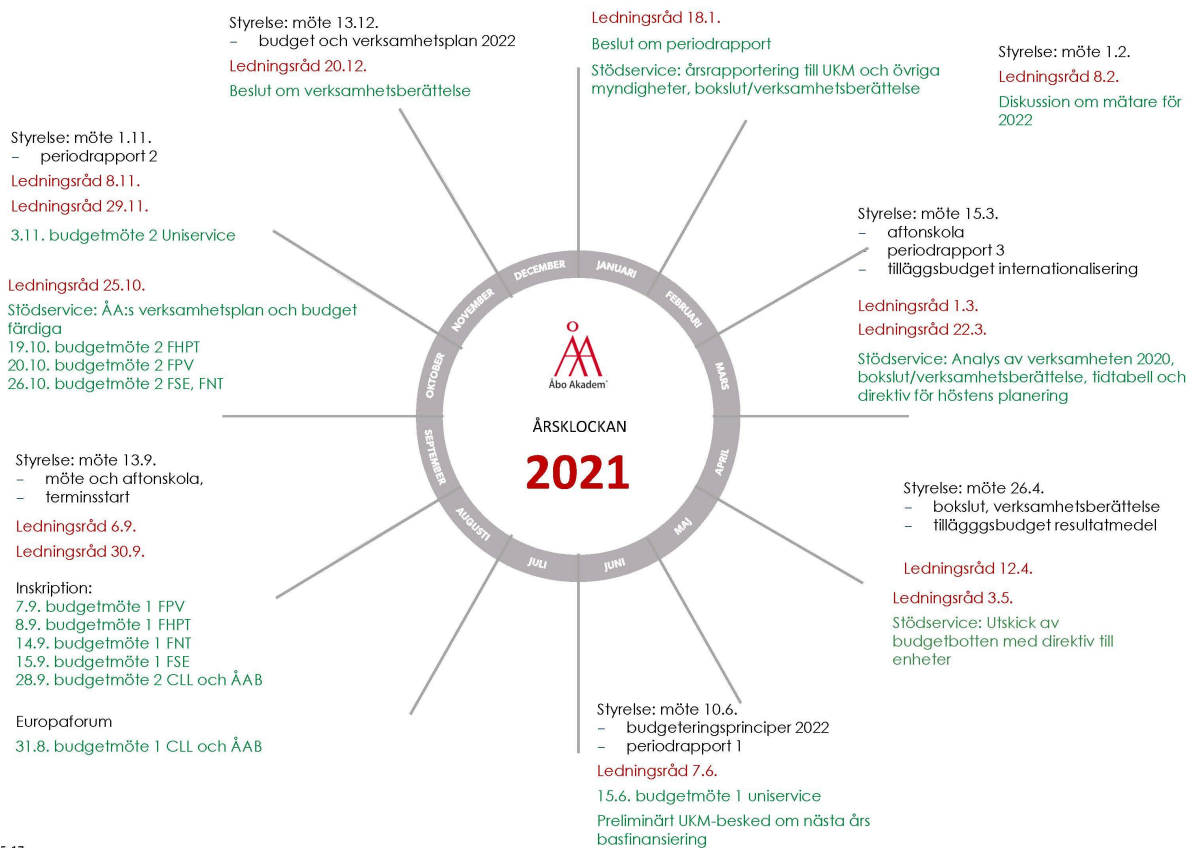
Styrelse: möte 13.12.
– budget och verksamhetsplan 2022

Ledningsråd 20.12.

Beslut om verksamhetsberättelse

Ledningsråd 18.1.

Beslut om periodrapport

Stödservice: årsrapportering till UKM och övriga myndigheter, bokslut/verksamhetsberättelse

Styrelse: möte 1.2.

Ledningsråd 8.2.

Diskussion om mätare för 2022

Styrelse: möte 1.11.
– periodrapport 2

Ledningsråd 8.11.

Ledningsråd 29.11.

3.11. budgetmöte 2 Uniservice

Styrelse: möte 15.3.
– aftonskola
– periodrapport 3
– tilläggsbudget internationalisering

Ledningsråd 1.3.

Ledningsråd 22.3.

Stödservice: Analys av verksamheten 2020, bokslut/verksamhetsberättelse, tidtabell och direktiv för höstens planering

Ledningsråd 25.10.

Stödservice: ÅA:s verksamhetsplan och budget färdiga
19.10. budgetmöte 2 FHPT
20.10. budgetmöte 2 FPV
26.10. budgetmöte 2 FSE, FNT

DECEMBER JANUARI FEBRUARI MARS APRIL MAJ JUNI JULI AUGUSTI SEPTEMBER OKTOBER NOVEMBER

Åbo Akademi

ÅRSKLOCKAN

2021

Styrelse: möte 13.9.
– möte och aftonskola,
– terminsstart

Ledningsråd 6.9.

Ledningsråd 30.9.

Inskription:
7.9. budgetmöte 1 FPV
8.9. budgetmöte 1 FHPT
14.9. budgetmöte 1 FNT
15.9. budgetmöte 1 FSE
28.9. budgetmöte 2 CLL och ÅAB

Europaforum

31.8. budgetmöte 1 CLL och ÅAB

Styrelse: möte 26.4.
– bokslut, verksamhetsberättelse
– tilläggsbudget resultatmedel

Ledningsråd 12.4.

Ledningsråd 3.5.

Stödservice: Utskick av budgetbotten med direktiv till enheter

Styrelse: möte 10.6.
– budgeteringsprinciper 2022
– periodrapport 1

Ledningsråd 7.6.

15.6. budgetmöte 1 uniservice

Preliminärt UKM-besked om nästa års basfinansiering